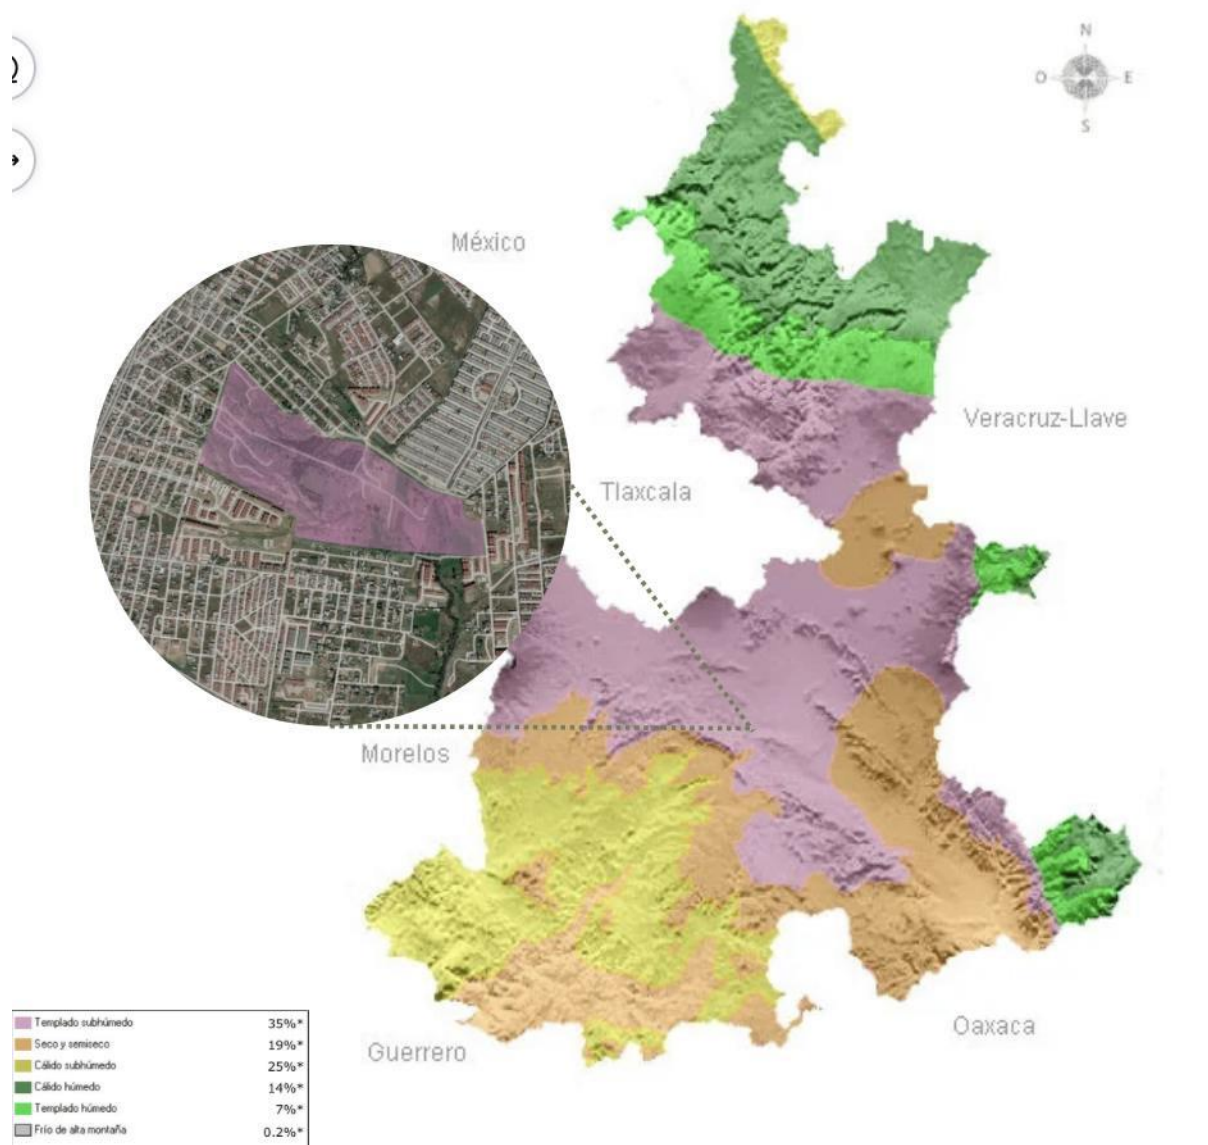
N
O E
S

México

Veracruz-Llave

Tlaxcala

Morelos

Oaxaca

Guerrero

| | |
|---|---|
| Templado subhúmedo | 35%* |
| Seco y semiseco | 19%* |
| Cálido subhúmedo | 25%* |
| Cálido húmedo | 14%* |
| Templado húmedo | 7%* |
| Frío de alta montaña | 0.2%* |